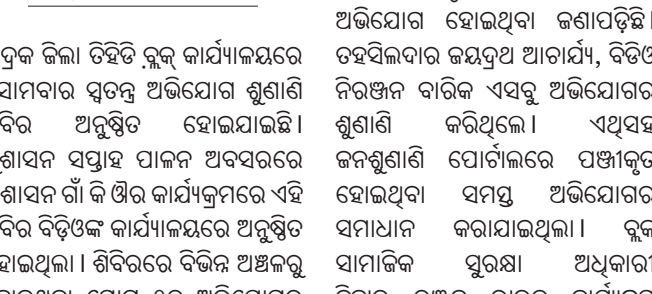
ଦ୍ରକ ଜିଲା ତିହିଡି ବ୍ଲକ କାର୍ଯ୍ୟାଳୟରେ ସୋମବାର ସ୍ୱତନ୍ତ୍ର ଅଭିଯୋଗ ଶୁଣାଣି ବିର ଅନୁଷ୍ଠିତ ହୋଇଯାଇଛି। ଶାସନ ସପ୍ତାହ ପାଳନ ଅବସରରେ ଶାସନ ଗାଁ କି ଓଁର କାର୍ଯ୍ୟକ୍ରମରେ ଏହି ବିର ବିଡ଼ିଓଙ୍କ କାର୍ଯ୍ୟାଳୟରେ ଅନୁଷ୍ଠିତ ହାଇଥିଲା। ଶିବିରରେ ବିଭିନ୍ନ ଅଞ୍ଚଳରୁ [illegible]

ଅଭିଯୋଗ ହୋଇଥିବା ଜଣାପଡ଼ିଛି। ତହସିଲଦାର ଜୟଦ୍ରଥ ଆଚାର୍ଯ୍ୟ, ବିଡ଼ିଓ ନିରଞ୍ଜନ ବାରିକ ଏସବୁ ଅଭିଯୋଗର ଶୁଣାଣି କରିଥିଲେ। ଏଥିସହ ଜନଶୁଣାଣି ପୋର୍ଟାଲରେ ପଞ୍ଜୀକୃତ ହୋଇଥିବା ସମସ୍ତ ଅଭିଯୋଗର ସମାଧାନ କରାଯାଇଥିଲା। ବ୍ଲକ ସାମାଜିକ ସୁରକ୍ଷା ଅଧିକାରୀ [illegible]